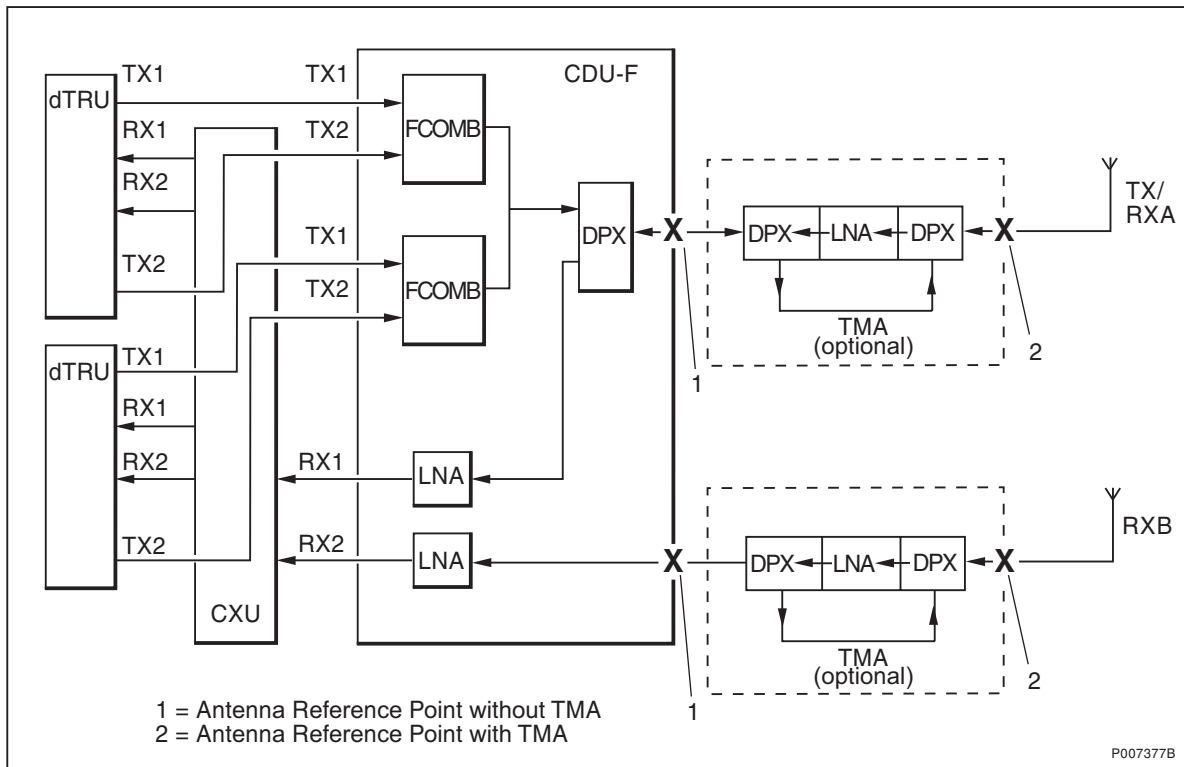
dTRU
TX1
RX1
RX2
TX2
TX1
TX2
TX1
TX2
CDU-F
FCOMB
FCOMB
DPX
X
DPX
LNA
DPX
X
TX/
RXA
TMA
(optional)
1
2
dTRU
TX1
RX1
RX2
TX2
RX1
LNA
RX2
LNA
X
DPX
LNA
DPX
X
RXB
CXU
TMA
(optional)
1
2
1 = Antenna Reference Point without TMA
2 = Antenna Reference Point with TMA
P007377B